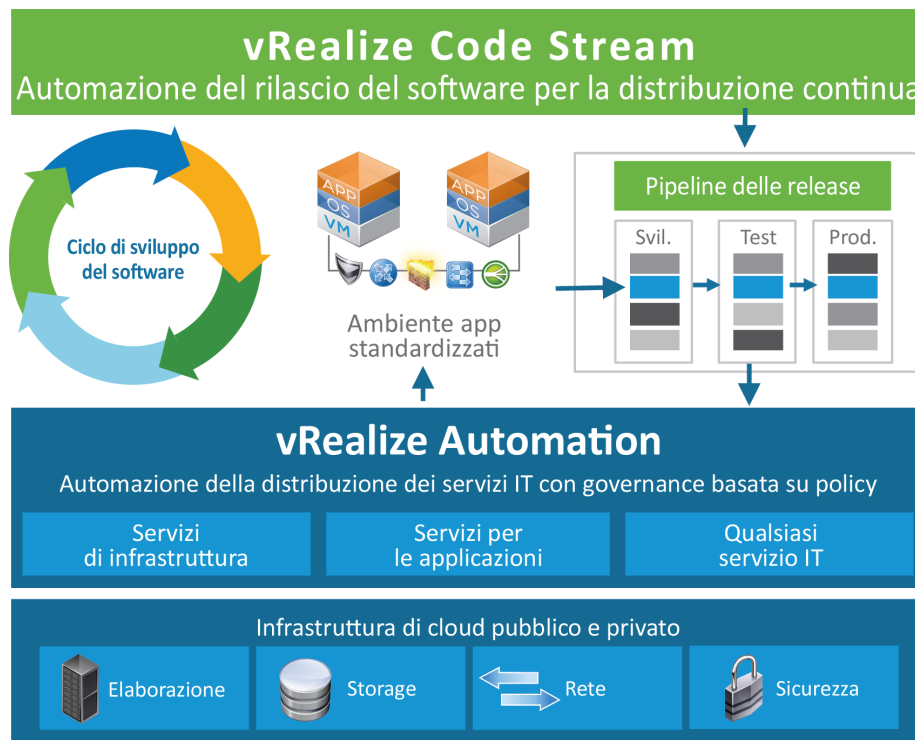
vRealize Code Stream
Automazione del rilascio del software per la distribuzione continua

Ciclo di sviluppo del software

APP
OS
VM

APP
OS
VM

Ambiente app standardizzati

Pipeline delle release

Svil.

Test

Prod.

vRealize Automation
Automazione della distribuzione dei servizi IT con governance basata su policy

Servizi di infrastruttura

Servizi per le applicazioni

Qualsiasi servizio IT

Infrastruttura di cloud pubblico e privato

Elaborazione

Storage

Rete

Sicurezza